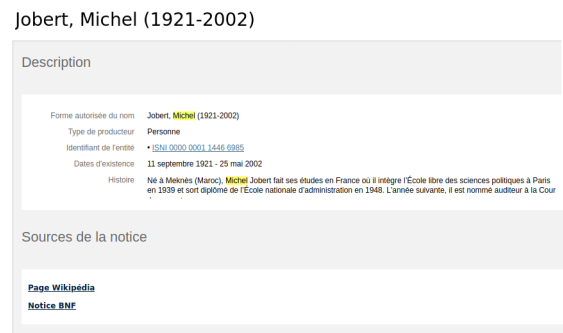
Jobert, Michel (1921-2002)

Description

Forme autorisée du nom Jobert, Michel (1921-2002)

Type de producteur Personne

Identifiant de l'entité • ISNI 0000 0001 1446 6985

Dates d'existence 11 septembre 1921 - 25 mai 2002

Histoire Né à Meknès (Maroc), Michel Jobert fait ses études en France où il intègre l'École libre des sciences politiques à Paris en 1939 et sort diplômé de l'École nationale d'administration en 1948. L'année suivante, il est nommé auditeur à la Cour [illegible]

Sources de la notice

Page Wikipédia

Notice BNF